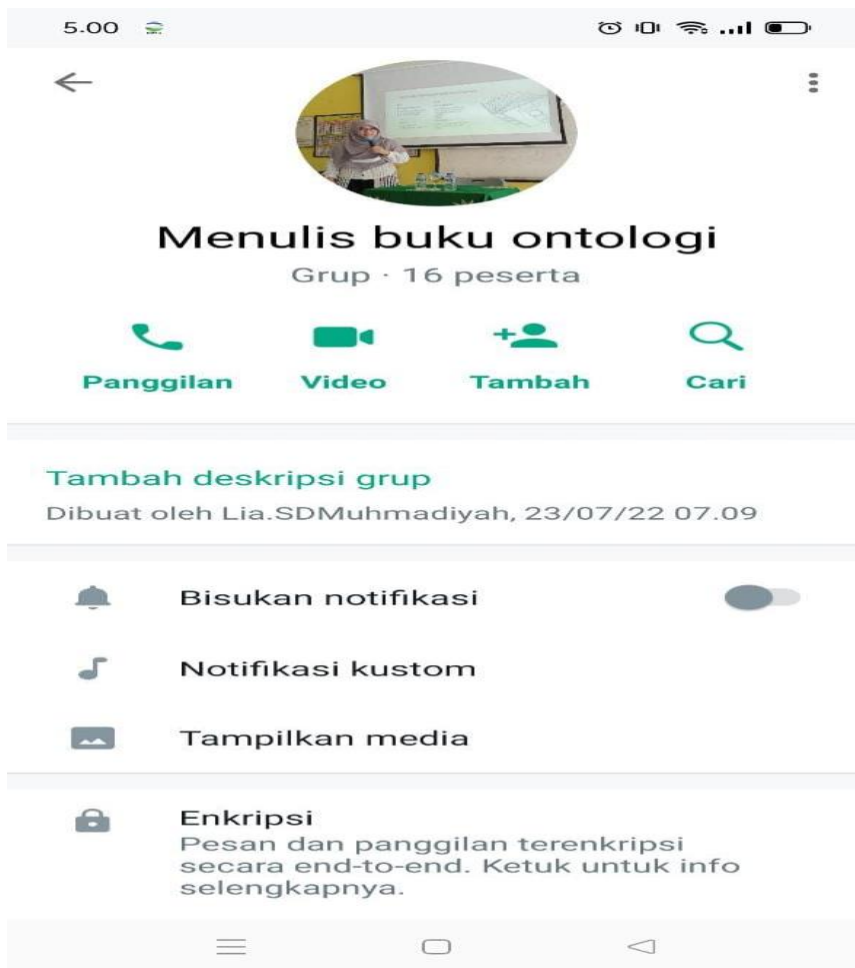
5.00

Menulis buku ontologi

Grup · 16 peserta

Panggilan Video Tambah Cari

Tambah deskripsi grup

Dibuat oleh Lia.SDMuhmadiyah, 23/07/22 07.09

Bisukan notifikasi

Notifikasi kustom

Tampilkan media

Enkripsi

Pesan dan panggilan terenkripsi secara end-to-end. Ketuk untuk info selengkapnya.